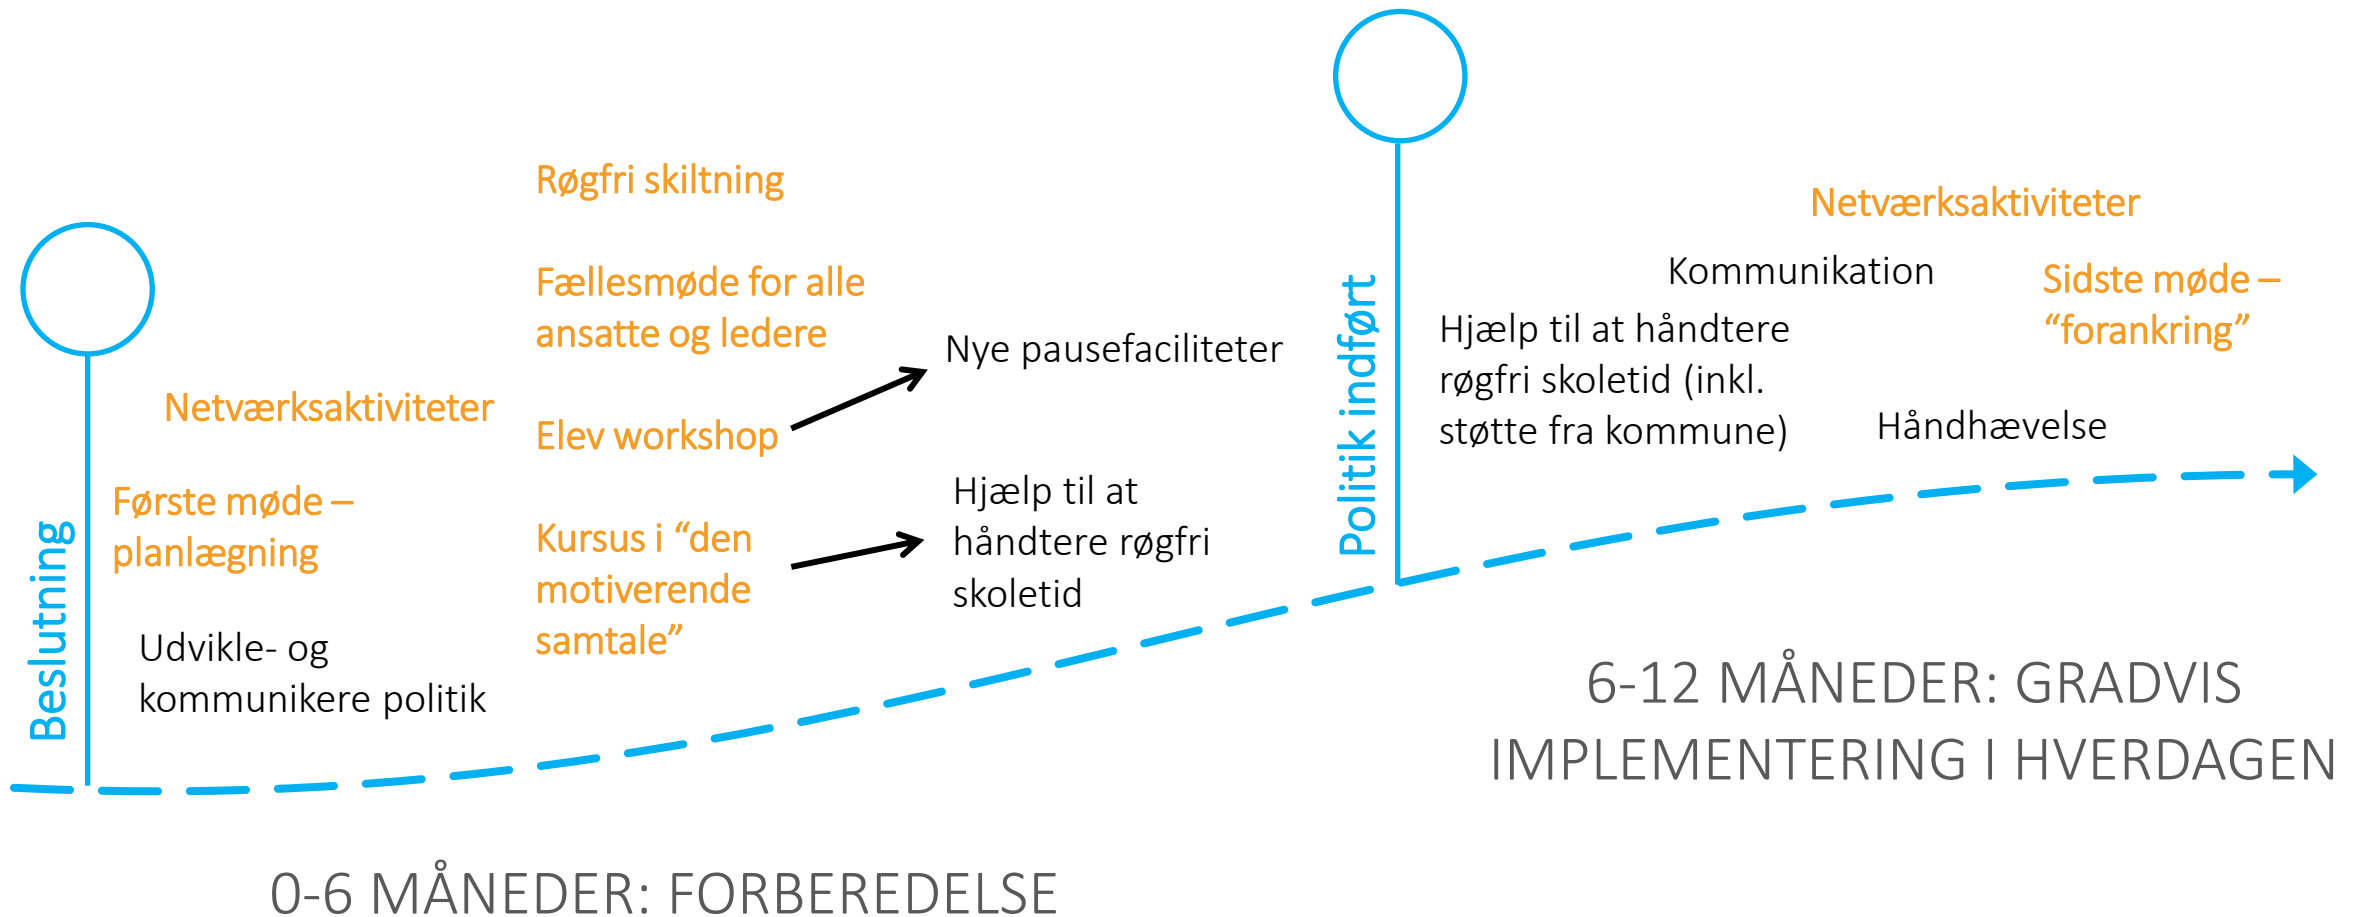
Beslutning

Netværksaktiviteter

Første møde – planlægning

Udvikle- og kommunikere politik

Røgfri skiltning

Fællesmøde for alle ansatte og ledere

Elev workshop

Kursus i "den motiverende samtale"

Nye pausefaciliteter

Hjælp til at håndtere røgfri skoletid

Politik indført

Netværksaktiviteter

Kommunikation

Sidste møde – "forankring"

Hjælp til at håndtere røgfri skoletid (inkl. støtte fra kommune)

Håndhævelse

6-12 MÅNEDER: GRADVIS IMPLEMENTERING I HVERDAGEN

0-6 MÅNEDER: FORBEREDELSE